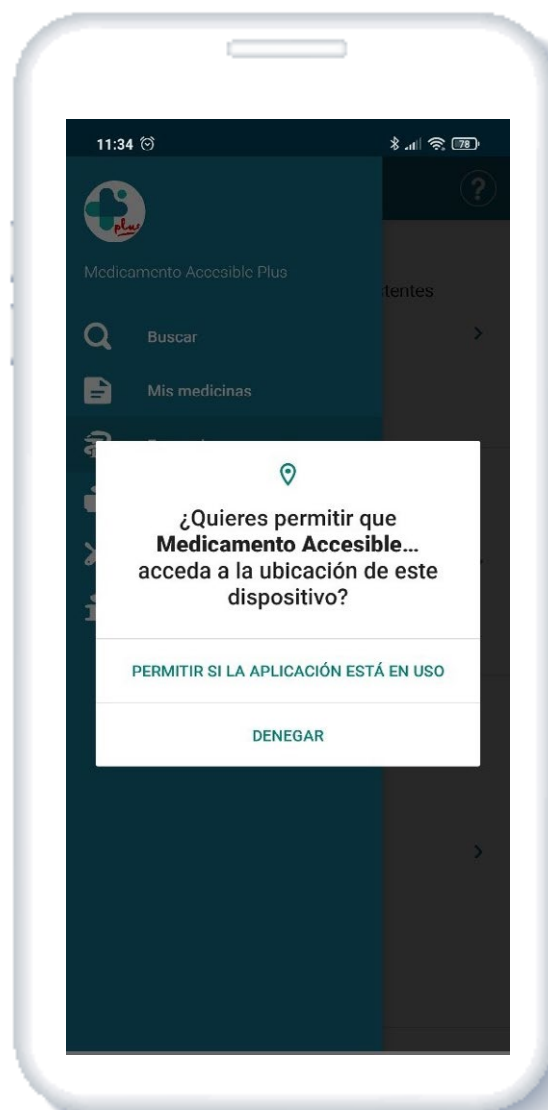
11:34

78

plus

Medicamento Accesible Plus

stentes

Buscar

Mis medicinas

¿Quieres permitir que **Medicamento Accesible...** acceda a la ubicación de este dispositivo?

PERMITIR SI LA APLICACIÓN ESTÁ EN USO

DENEGAR